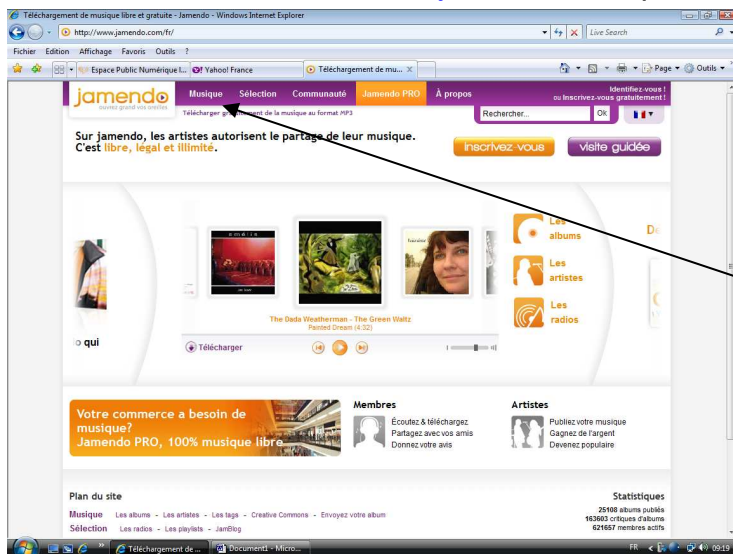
Téléchargement de musique libre et gratuite - Jamendo - Windows Internet Explorer

http://www.jamendo.com/fr/

Live Search

Fichier Edition Affichage Favoris Outils ?

Espace Public Numérique I... Yahoo! France Téléchargement de mu...

Page Outils

jamendo
ouvrez grand vos oreilles

Musique Sélection Communauté Jamendo PRO À propos

Identifiez-vous ! ou Inscrivez-vous gratuitement !

Télécharger gratuitement de la musique au format MP3

Rechercher... OK

Sur jamendo, les artistes autorisent le partage de leur musique.
C'est libre, légal et illimité.

Inscrivez-vous visite guidée

The Dada Weatherman - The Green Waltz
Painted Dream (4:32)

Télécharger

Les albums

Les artistes

Les radios

o qui

Votre commerce a besoin de musique?
Jamendo PRO, 100% musique libre

Membres
Écoutez & téléchargez
Partagez avec vos amis
Donnez votre avis

Artistes
Publiez votre musique
Gagnez de l'argent
Devenez populaire

Plan du site

Musique Les albums - Les artistes - Les tags - Creative Commons - Envoyez votre album
Sélection Les radios - Les playlists - JamBlog

Statistiques
25108 albums publiés
163603 critiques d'albums
621657 membres actifs

Téléchargement de ... Document1 - Micro...

FR 09:19